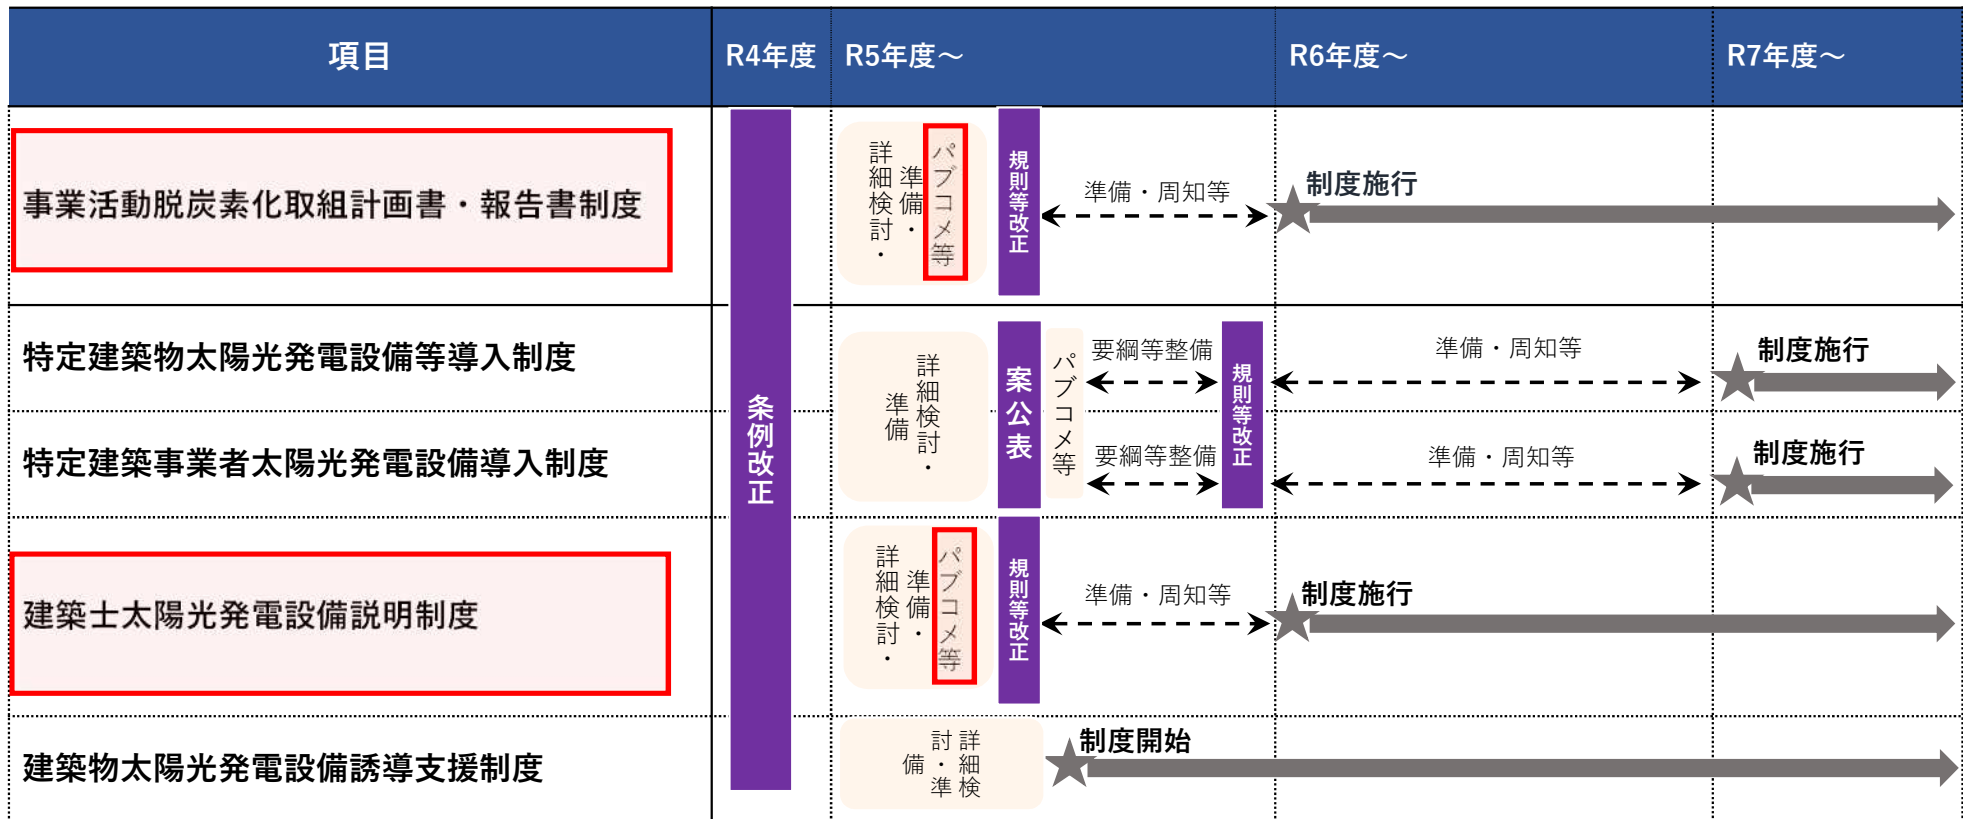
| 項目 | R4年度 | R5年度～ | R6年度～ | R7年度～ |
|---|---|---|---|---|
| 事業活動脱炭素化取組計画書・報告書制度 | 条例改正 | 詳細検討・準備・パブコメ等 規則等改正 準備・周知等 | 制度施行 | |
| 特定建築物太陽光発電設備等導入制度 | | 詳細検討・準備 案公表 パブコメ等 要綱等整備 規則等改正 | 準備・周知等 | 制度施行 |
| 特定建築事業者太陽光発電設備導入制度 | | 要綱等整備 | 準備・周知等 | 制度施行 |
| 建築士太陽光発電設備説明制度 | | 詳細検討・準備・パブコメ等 規則等改正 準備・周知等 | 制度施行 | |
| 建築物太陽光発電設備誘導支援制度 | | 詳細検討・準備 制度開始 | | |